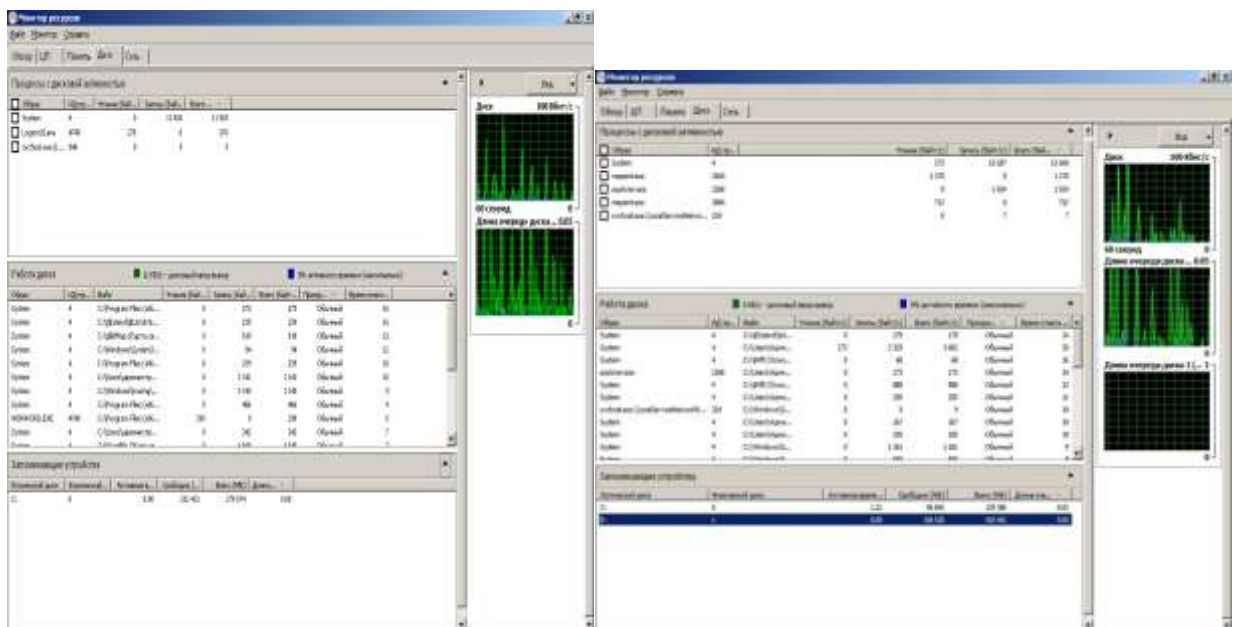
Монитор ресурсов

Файл Монитор Справка

Обзор ЦП Память Диск Сеть

Процессы с дисковой активностью

| Образ | ИД пр... | Чтение (байт... | Запись (байт... | Всего (бай... |
|---|---|---|---|---|
| System | 4 | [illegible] | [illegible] | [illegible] |
| LogonUI.exe | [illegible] | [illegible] | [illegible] | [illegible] |
| svchost.exe | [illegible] | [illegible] | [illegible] | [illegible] |

Работа диска

Образ ИД пр... Файл Чтение (бай... Запись (бай... Всего (бай... Приор... Время откл...

Запоминающие устройства

Диск 100 Кбит/с

60 секунд 0

Длина очереди диска ... 0,05

Монитор ресурсов

Файл Монитор Справка

Обзор ЦП Память Диск Сеть

Процессы с дисковой активностью

Работа диска

Запоминающие устройства

Диск 100 Кбит/с

60 секунд 0

Длина очереди диска ... 0,05

Длина очереди диска 1 ( ... 1